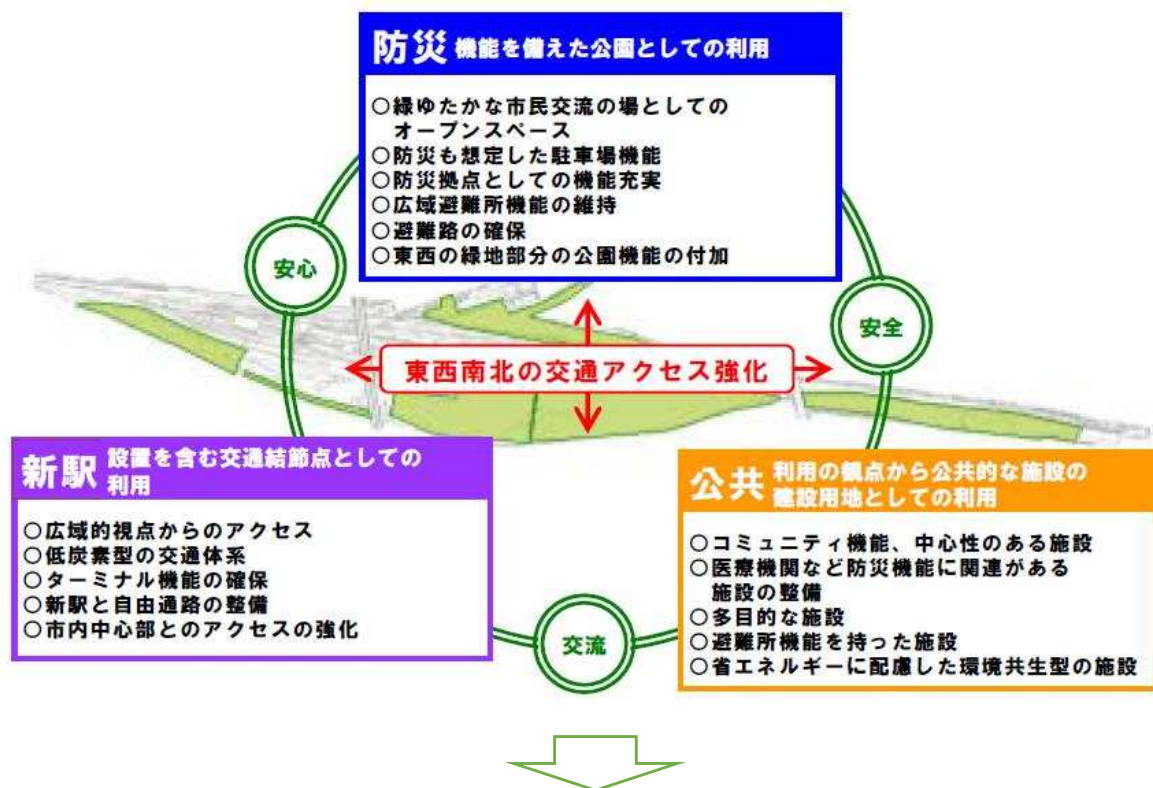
防災 機能を備えた公園としての利用

○緑ゆたかな市民交流の場としてのオープンスペース
○防災も想定した駐車場機能
○防災拠点としての機能充実
○広域避難所機能の維持
○避難路の確保
○東西の緑地部分の公園機能の付加

安心

安全

東西南北の交通アクセス強化

新駅 設置を含む交通結節点としての利用

○広域的視点からのアクセス
○低炭素型の交通体系
○ターミナル機能の確保
○新駅と自由通路の整備
○市内中心部とのアクセスの強化

公共 利用の観点から公共的な施設の建設用地としての利用

○コミュニティ機能、中心性のある施設
○医療機関など防災機能に関連がある施設の整備
○多目的な施設
○避難所機能を持った施設
○省エネルギーに配慮した環境共生型の施設

交流